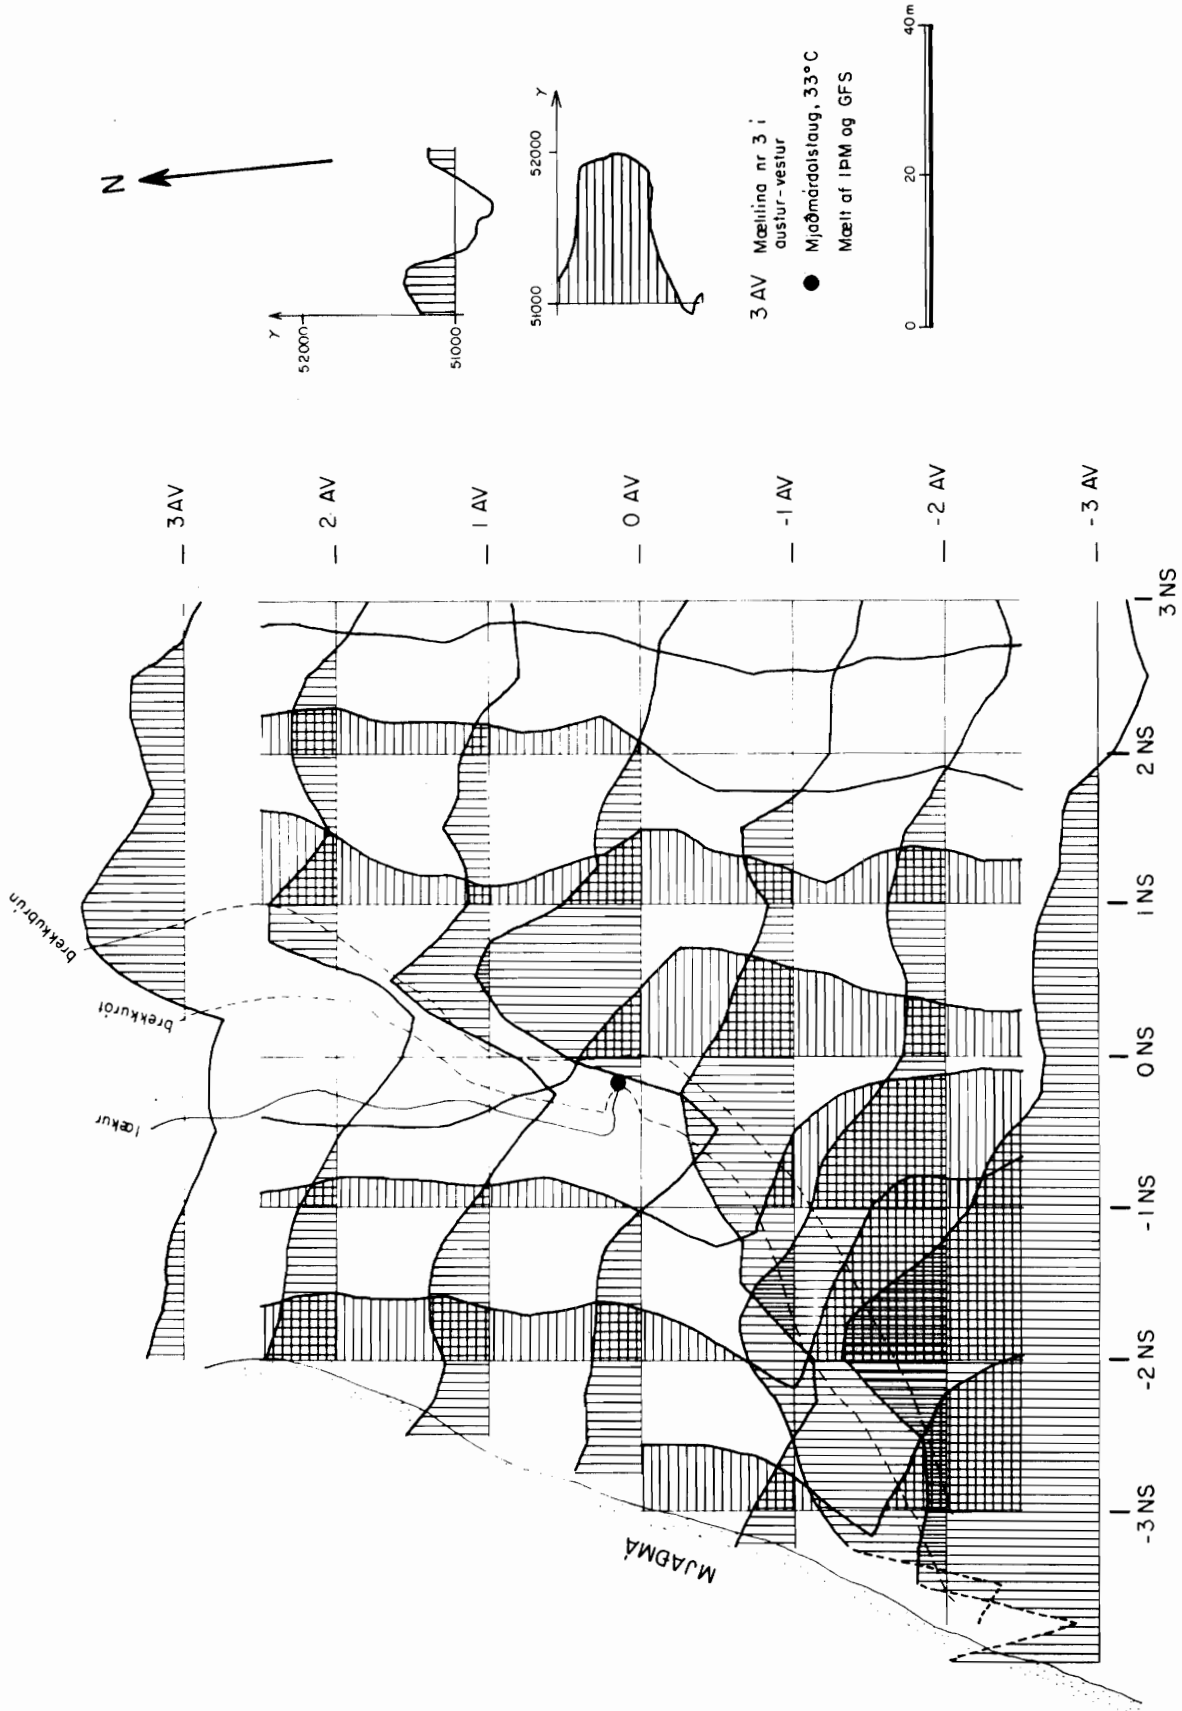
N

Y
52000
51000

Y
52000
51000

3 AV Mælilina nr 3 i austur-vestur
Mjaðmardalslaug, 33°C
Mælt af IPM og GFS

0
20
40m

3 AV
2 AV
1 AV
0 AV
-1 AV
-2 AV
-3 AV

-3 NS
-2 NS
-1 NS
0 NS
1 NS
2 NS
3 NS

brekkubrún
brekkurót
lækur
MJAÐMÁ